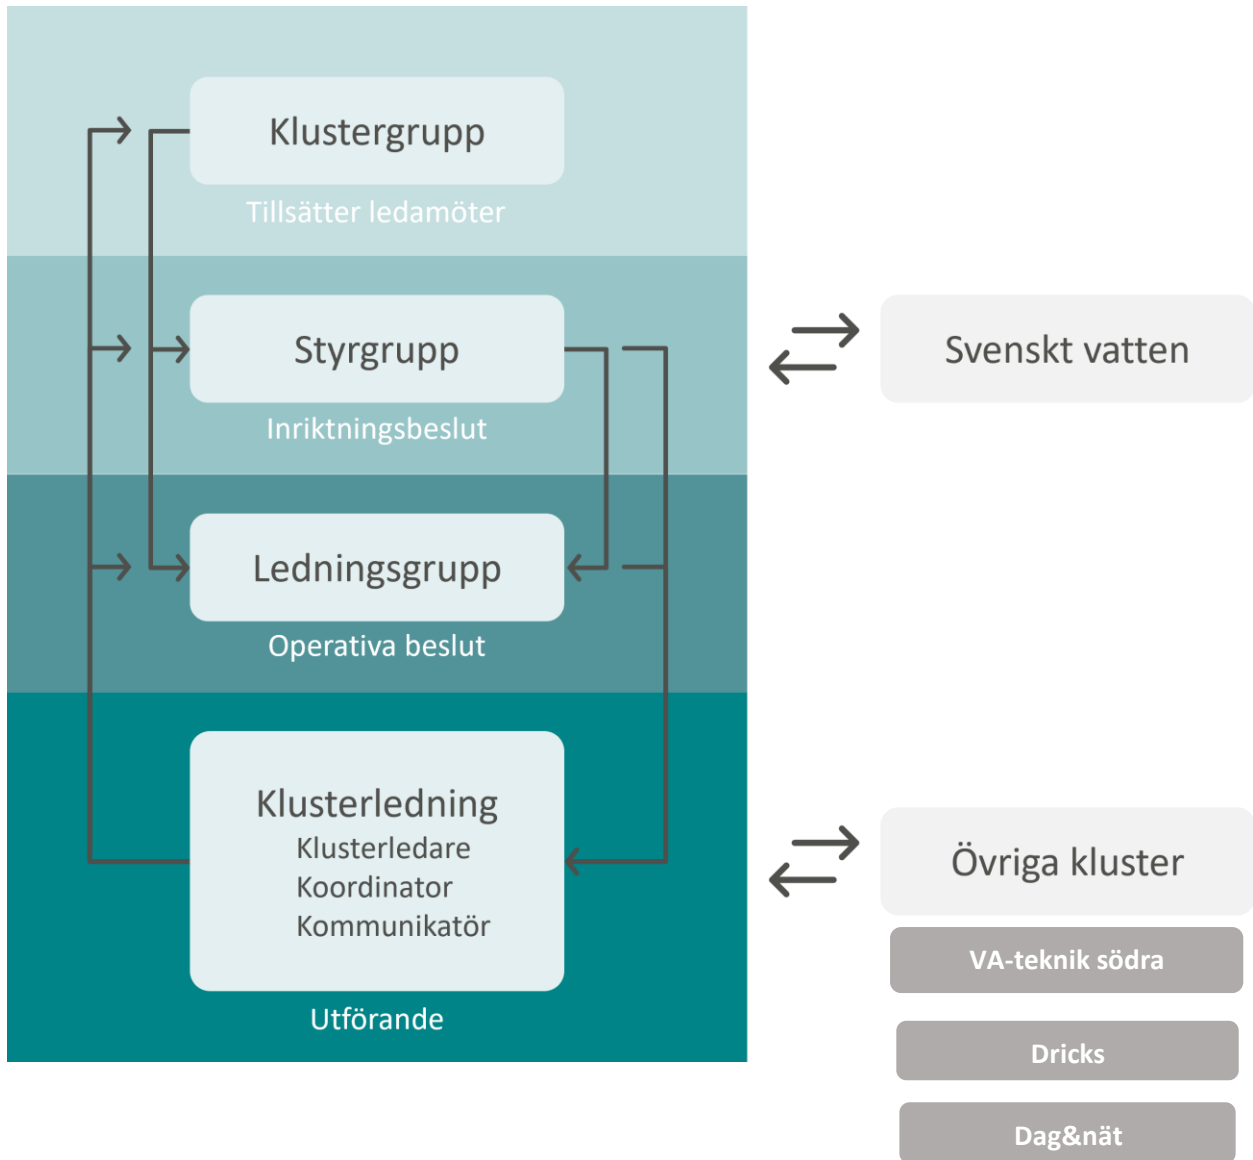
Klustergrupp
Tillsätter ledamöter

Styrgrupp
Inriktningsbeslut

Ledningsgrupp
Operativa beslut

Klusterledning
Klusterledare
Koordinator
Kommunikatör
Utförande

Svenskt vatten

Övriga kluster

VA-teknik södra

Dricks

Dag&nät